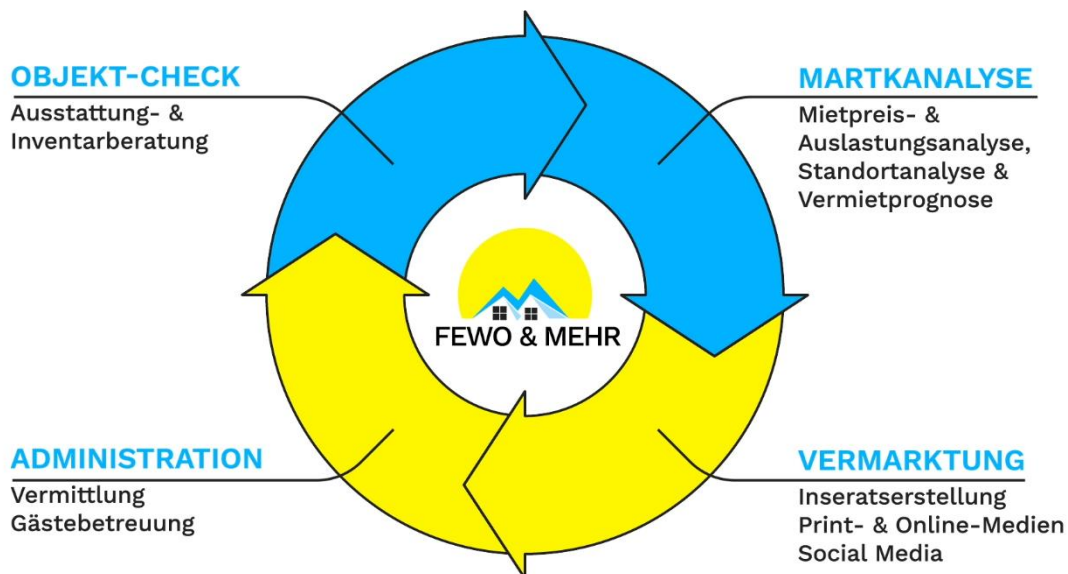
OBJEKT-CHECK
Ausstattung- & Inventarberatung

MARTKANALYSE
Mietpreis- & Auslastungsanalyse, Standortanalyse & Vermietprognose

FEWO & MEHR

ADMINISTRATION
Vermittlung
Gästebetreuung

VERMARKTUNG
Inseratserstellung
Print- & Online-Medien
Social Media